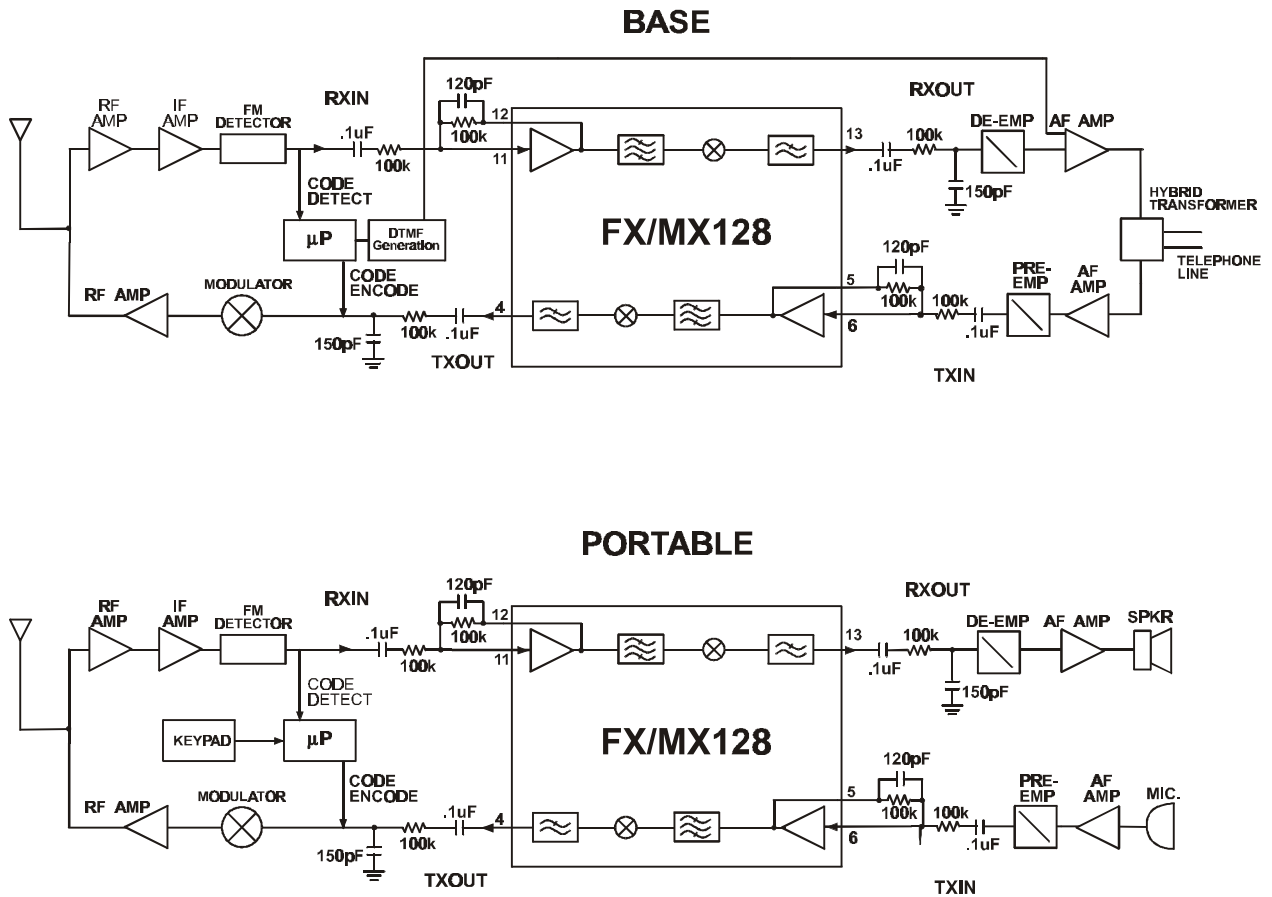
BASE

RF AMP
IF AMP
FM DETECTOR
RXIN
.1uF
100k
120pF
100k
12
11
13
RXOUT
.1uF
100k
DE-EMP
150pF
AF AMP
HYBRID TRANSFORMER
TELEPHONE LINE
CODE DETECT
$\mu$P
DTMF Generation
FX/MX128
CODE ENCODE
RF AMP
MODULATOR
150pF
100k
.1uF
4
TXOUT
120pF
5
100k
6
100k
.1uF
PRE-EMP
AF AMP
TXIN

PORTABLE

RF AMP
IF AMP
FM DETECTOR
RXIN
.1uF
100k
120pF
100k
12
11
13
RXOUT
.1uF
100k
DE-EMP
150pF
AF AMP
SPKR
CODE DETECT
KEYPAD
$\mu$P
FX/MX128
CODE ENCODE
RF AMP
MODULATOR
150pF
100k
.1uF
4
TXOUT
120pF
5
100k
6
100k
.1uF
PRE-EMP
AF AMP
MIC.
TXIN